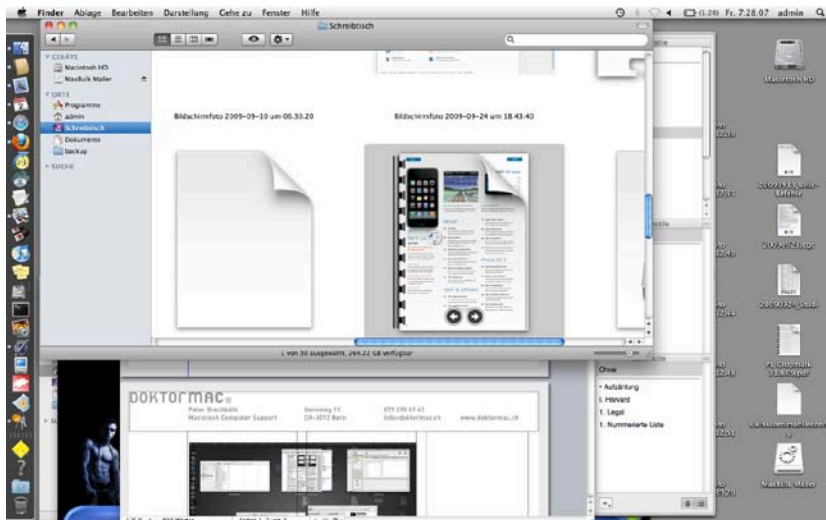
Finder Ablage Bearbeiten Darstellung Gehe zu Fenster Hilfe

(1:20) Fr. 7:28:07 admin

Schreibtisch

GERÄTE
Macintosh HD
MaxBulk Mailer

ORTE
Programme
admin
Schreibtisch
Dokumente
backup

SUCHE

Bildschirmfoto 2009-09-10 um 06.30.20

Bildschirmfoto 2009-09-24 um 18.43.40

1 von 30 ausgewählt, 264,22 GB verfügbar

DOKTORMAC

Peter Brechbühl
Macintosh Computer Support

Sennweg 11
CH-3012 Bern

079 270 61 47
info@doktormac.ch

www.doktormac.ch

Ohne
• Aufzählung
I. Harvard
1. Legal
1. Nummerierte Liste

Macintosh HD

MaxBulk Mailer